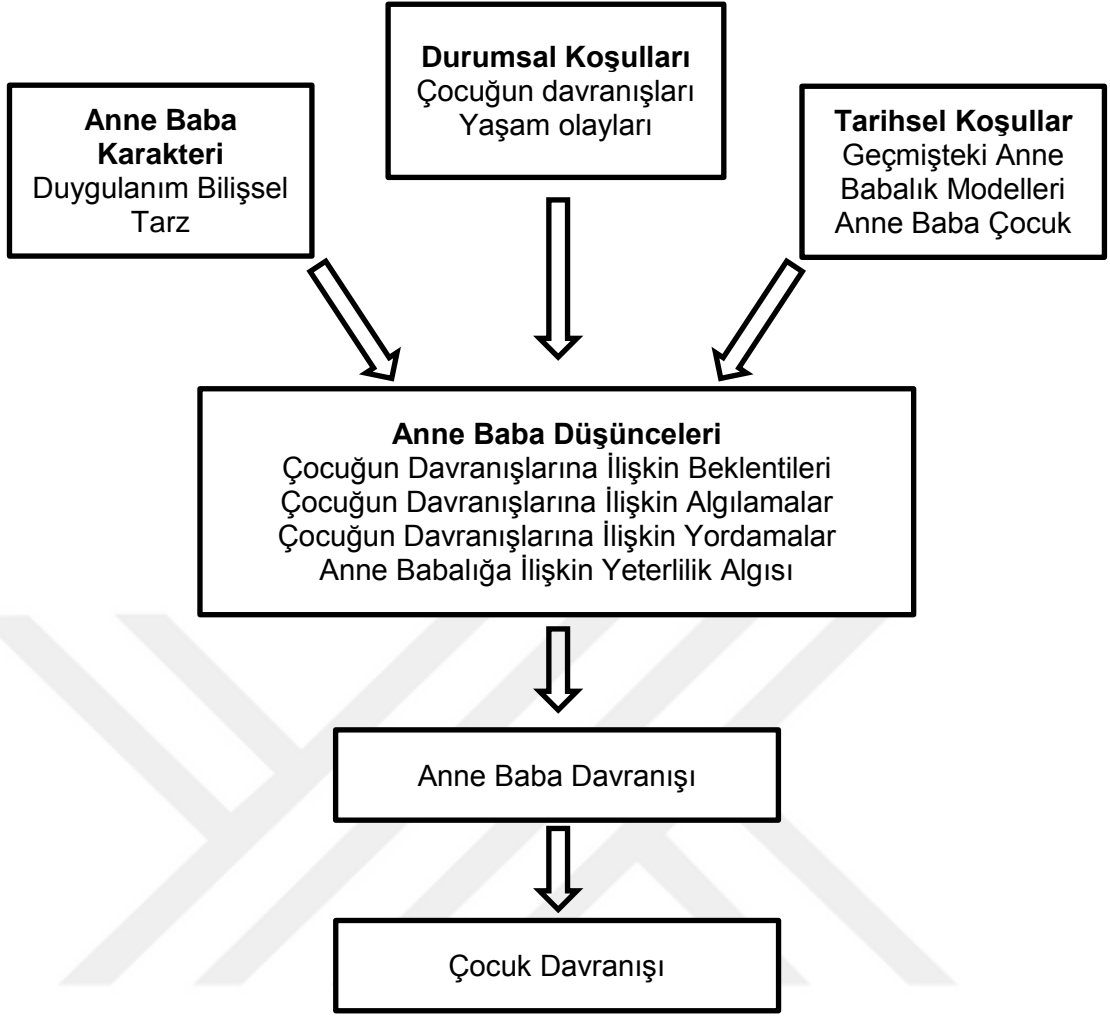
**Anne Baba Karakteri**
Duygulanım Bilişsel Tarz

**Durumsal Koşulları**
Çocuğun davranışları
Yaşam olayları

**Tarihsel Koşullar**
Geçmişteki Anne Babalık Modelleri
Anne Baba Çocuk

**Anne Baba Düşünceleri**
Çocuğun Davranışlarına İlişkin Beklentileri
Çocuğun Davranışlarına İlişkin Algılamalar
Çocuğun Davranışlarına İlişkin Yordamalar
Anne Babalığa İlişkin Yeterlilik Algısı

Anne Baba Davranışı

Çocuk Davranışı